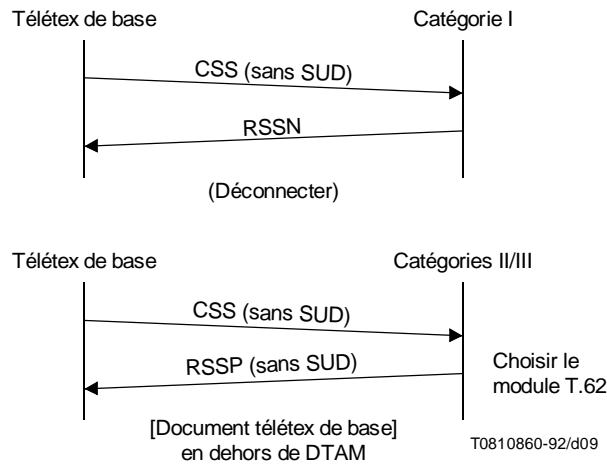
Télétex de base

Catégorie I

CSS (sans SUD)

RSSN

(Déconnecter)

Télétex de base

Catégories II/III

CSS (sans SUD)

RSSP (sans SUD)

Choisir le module T.62

[Document télétex de base] en dehors de DTAM

T0810860-92/d09